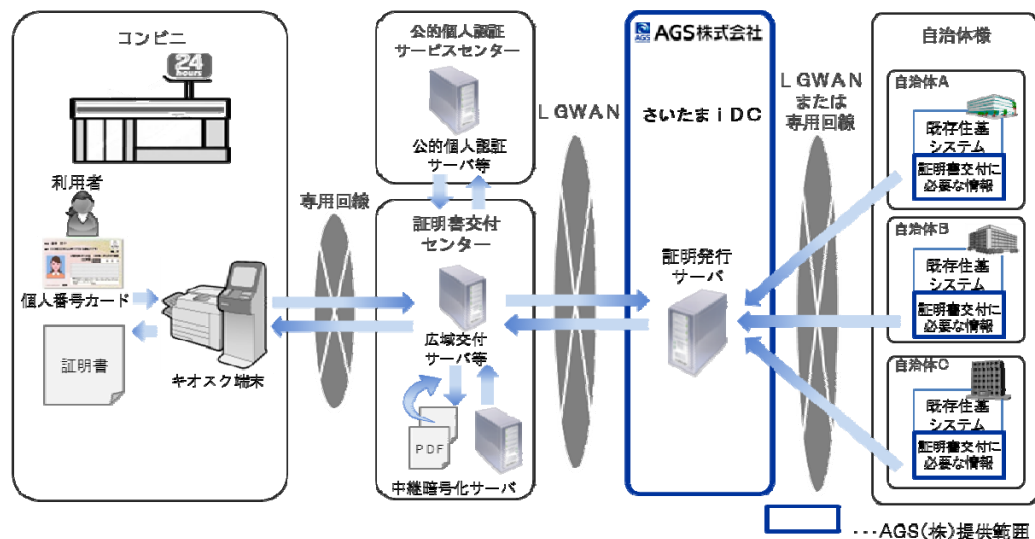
コンビニ

24 hours

利用者

個人番号カード

証明書

キオスク端末

専用回線

公的個人認証サービスセンター

公的個人認証サーバ等

証明書交付センター

広域交付サーバ等

PDF

中継暗号化サーバ

LGWAN

AGS AGS株式会社

さいたまiDC

証明発行サーバ

LGWANまたは専用回線

自治体様

自治体A

既存住基システム

証明書交付に必要な情報

自治体B

既存住基システム

証明書交付に必要な情報

自治体C

既存住基システム

証明書交付に必要な情報

…AGS(株)提供範囲